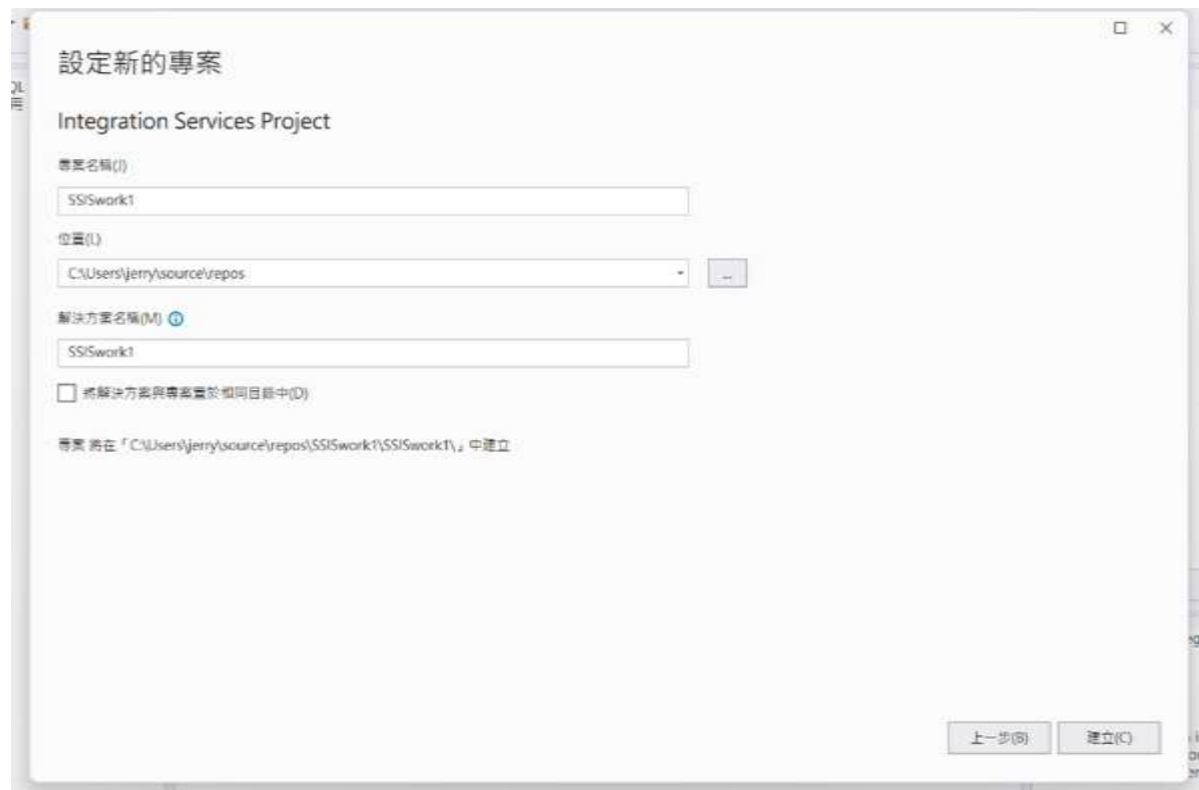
設定新的專案

Integration Services Project

專案名稱(J)

SSISwork1

位置(L)

C:\Users\jerry\source\repos

...

解決方案名稱(M)

SSISwork1

將解決方案與專案置於相同目錄中(D)

專案 將在「C:\Users\jerry\source\repos\SSISwork1\SSISwork1\」中建立

上一步(B)

建立(C)